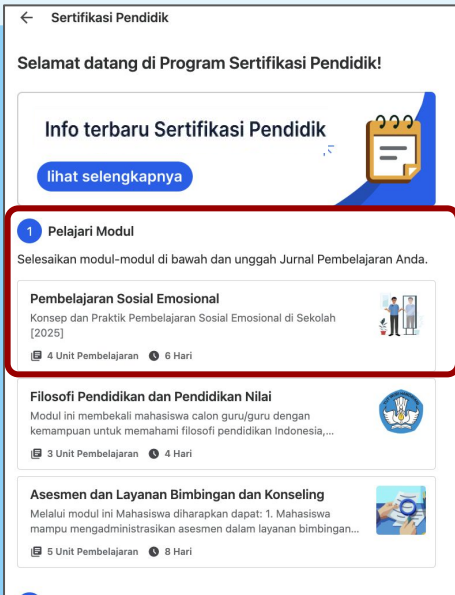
← Sertifikasi Pendidik

Selamat datang di Program Sertifikasi Pendidik!

Info terbaru Sertifikasi Pendidik

lihat selengkapnya

1 Pelajari Modul

Selesaikan modul-modul di bawah dan unggah Jurnal Pembelajaran Anda.

Pembelajaran Sosial Emosional

Konsep dan Praktik Pembelajaran Sosial Emosional di Sekolah [2025]

4 Unit Pembelajaran 6 Hari

Filosofi Pendidikan dan Pendidikan Nilai

Modul ini membekali mahasiswa calon guru/guru dengan kemampuan untuk memahami filosofi pendidikan Indonesia,...

3 Unit Pembelajaran 4 Hari

Asesmen dan Layanan Bimbingan dan Konseling

Melalui modul ini Mahasiswa diharapkan dapat: 1. Mahasiswa mampu mengadministrasikan asesmen dalam layanan bimbingan...

5 Unit Pembelajaran 8 Hari